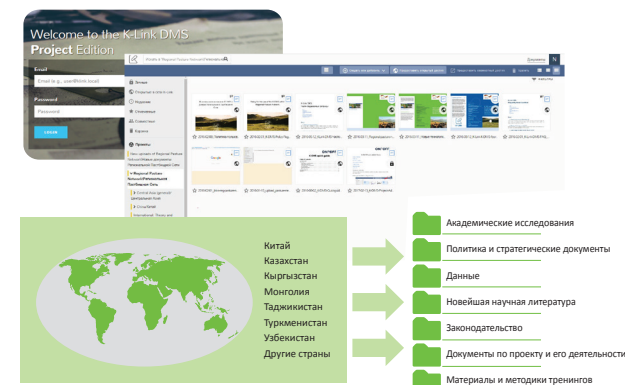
Welcome to the K-Link DMS
Project Edition

Email
Email (e.g., user@klink.local)
Password
Password
LOGIN

Китай
Казахстан
Кыргызстан
Монголия
Таджикистан
Туркменистан
Узбекистан
Другие страны

Академические исследования
Политика и стратегические документы
Данные
Новейшая научная литература
Законодательство
Документы по проекту и его деятельности
Материалы и методики тренингов